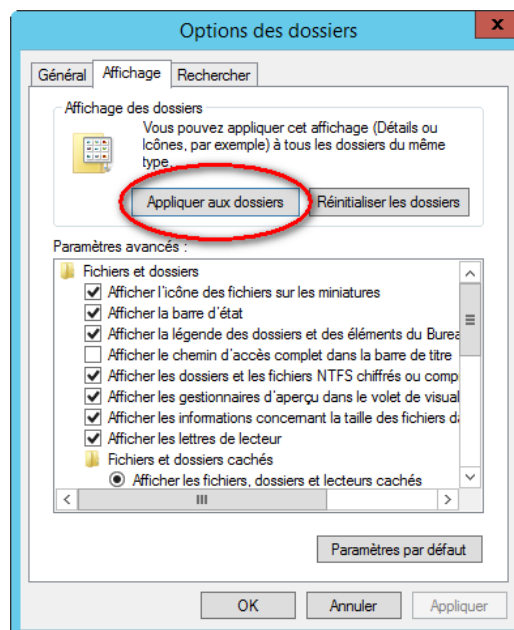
Options des dossiers

Général | Affichage | Rechercher

Affichage des dossiers

Vous pouvez appliquer cet affichage (Détails ou Icônes, par exemple) à tous les dossiers du même type.

Appliquer aux dossiers | Réinitialiser les dossiers

Paramètres avancés :

Fichiers et dossiers
Afficher l'icône des fichiers sur les miniatures
Afficher la barre d'état
Afficher la légende des dossiers et des éléments du Burea
Afficher le chemin d'accès complet dans la barre de titre
Afficher les dossiers et les fichiers NTFS chiffrés ou comp
Afficher les gestionnaires d'aperçu dans le volet de visual
Afficher les informations concernant la taille des fichiers d
Afficher les lettres de lecteur
Fichiers et dossiers cachés
Afficher les fichiers, dossiers et lecteurs cachés

Paramètres par défaut

OK | Annuler | Appliquer